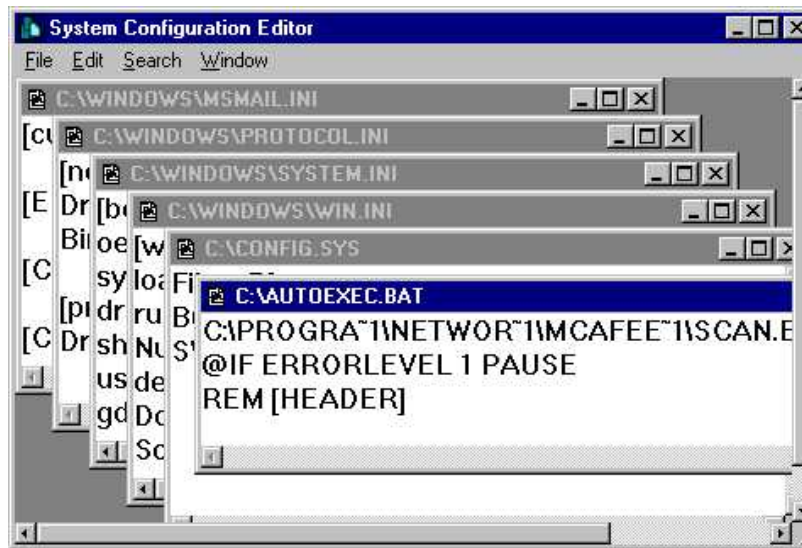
System Configuration Editor

File Edit Search Window

C:\WINDOWS\MSMAIL.INI

[cu

[E

[C

[C

C:\WINDOWS\PROTOCOL.INI

[n

Dr

Bi

[p

Dr

C:\WINDOWS\SYSTEM.INI

[bo

oe

sy

dr

sh

us

gd

C:\WINDOWS\WIN.INI

[w

loa

ru

Nu

de

Do

Sc

C:\CONFIG.SYS

Fi

B

S

C:\AUTOEXEC.BAT

C:\PROGRA~1\NETWOR~1\MCAFEE~1\SCAN.E

@IF ERRORLEVEL 1 PAUSE

REM [HEADER]